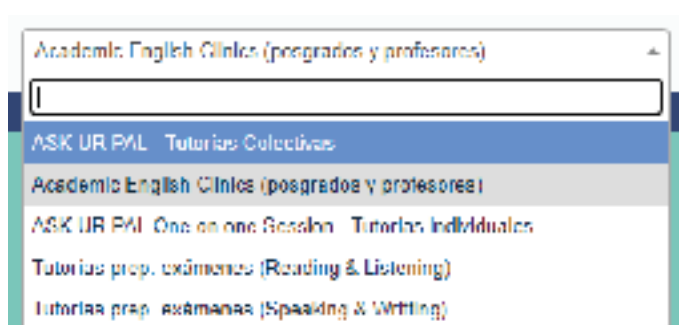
Academic English Clinics (posgrados y profesores)

ASK UR PAL Tutorias Colectivas
Academic English Clinics (posgrados y profesores)
ASK UR PAL One on one Session Tutorias Individuales
Tutorias prep. exámenes (Reading & Listening)
Tutorias prep. exámenes (Speaking & Writing)